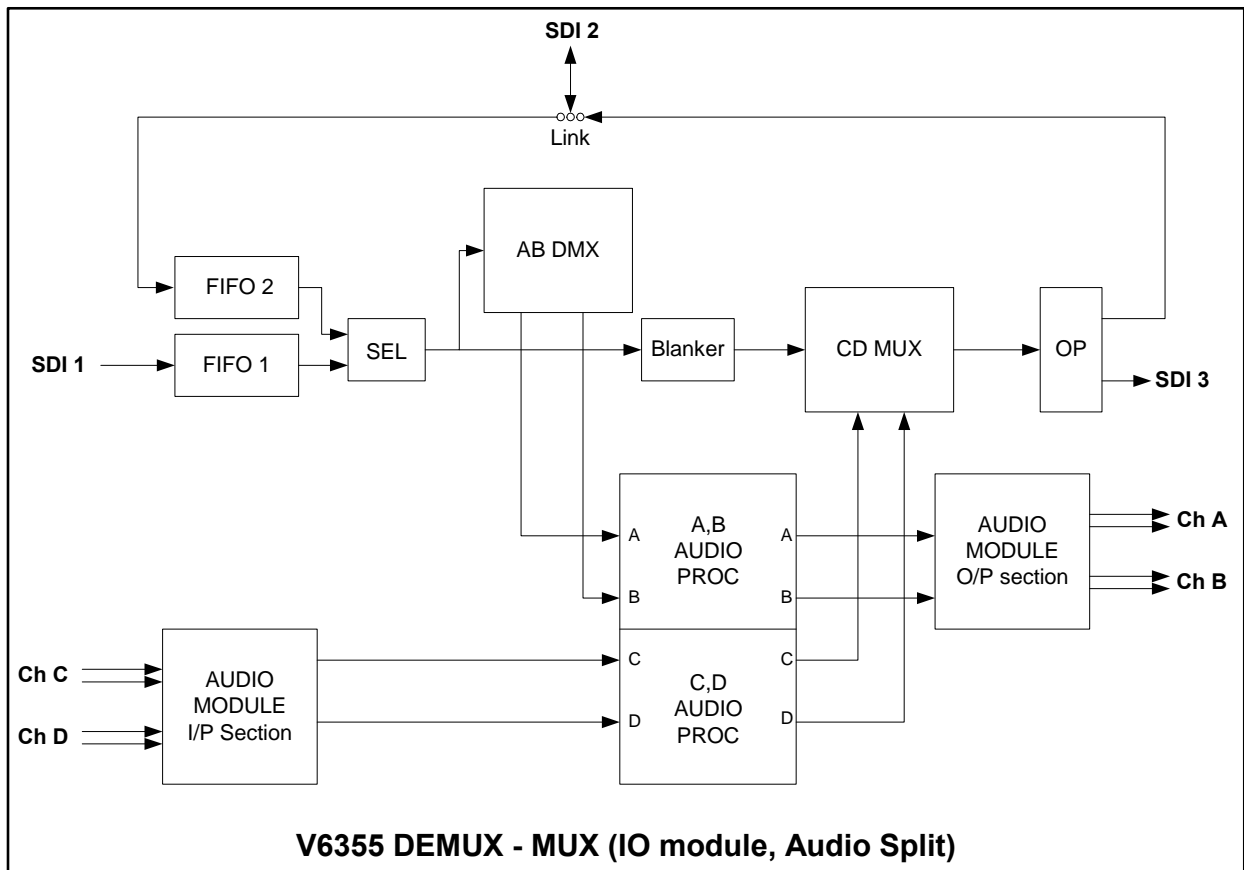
SDI 2

Link

AB DMX

FIFO 2

SEL

SDI 1

FIFO 1

Blanker

CD MUX

OP

SDI 3

A

A,B
AUDIO
PROC

A

B

B

AUDIO
MODULE
O/P section

Ch A

Ch B

Ch C

Ch D

AUDIO
MODULE
I/P Section

C

C,D
AUDIO
PROC

C

D

D

V6355 DEMUX - MUX (IO module, Audio Split)